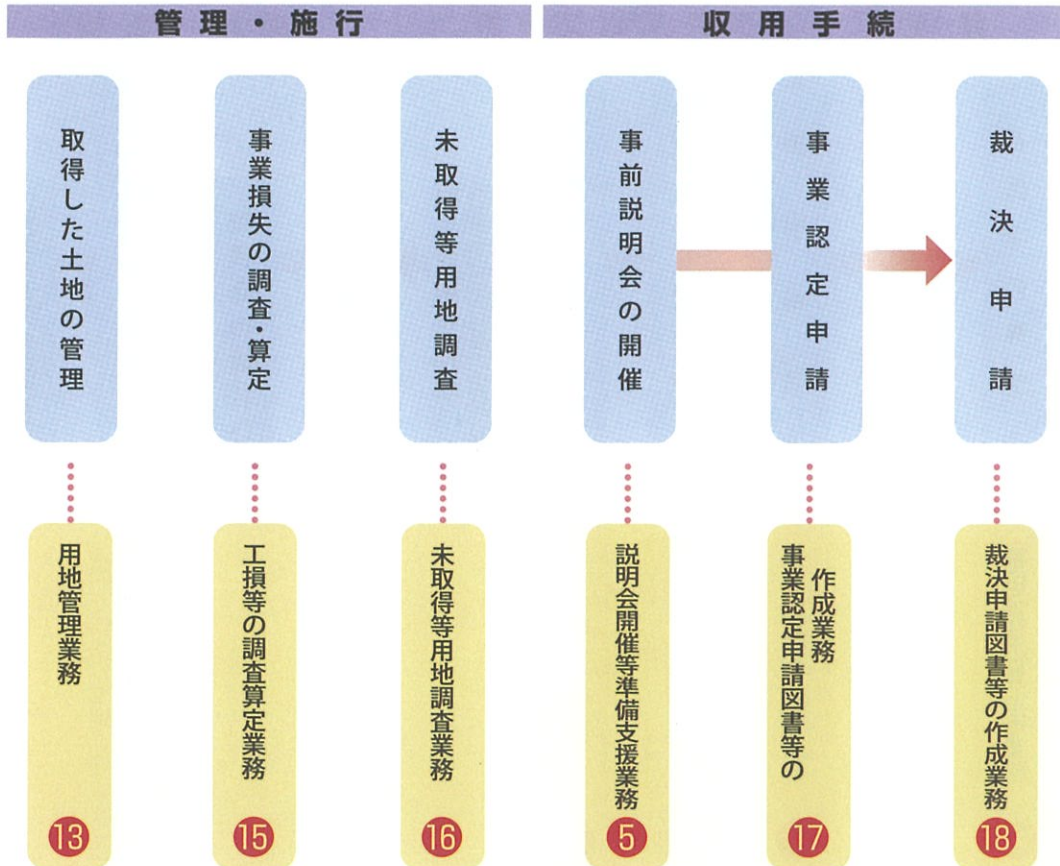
管理・施行

収用手続

取得した土地の管理

事業損失の調査・算定

未取得等用地調査

事前説明会の開催

事業認定申請

裁決申請

用地管理業務

13

工損等の調査算定業務

15

未取得等用地調査業務

16

説明会開催等準備支援業務

5

事業認定申請図書等の作成業務

17

裁決申請図書等の作成業務

18